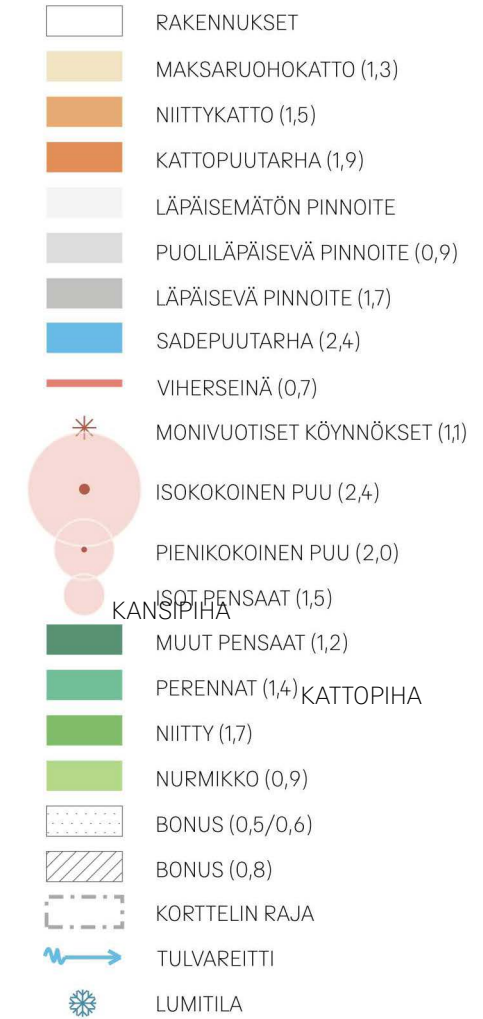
RAKENNUKSET
MAKSARUOHOKATTO (1,3)
NIITTYKATTO (1,5)
KATTOPUUTARHA (1,9)
LÄPÄISEMÄTÖN PINNOITE
PUOLILÄPÄISEVÄ PINNOITE (0,9)
LÄPÄISEVÄ PINNOITE (1,7)
SADEPUUTARHA (2,4)
VIHERSEINÄ (0,7)
MONIVUOTISET KÖYNNÖKSET (1,1)
ISOKOKOINEN PUU (2,4)
PIENIKOKOINEN PUU (2,0)
ISOT PENSAAT (1,5)
KANSIPIHA
MUUT PENSAAT (1,2)
PERENNAT (1,4)
KATTOPIHA
NIITTY (1,7)
NURMIKKO (0,9)
BONUS (0,5/0,6)
BONUS (0,8)
KORTTELIN RAJA
TULVAREITTI
LUMITILA